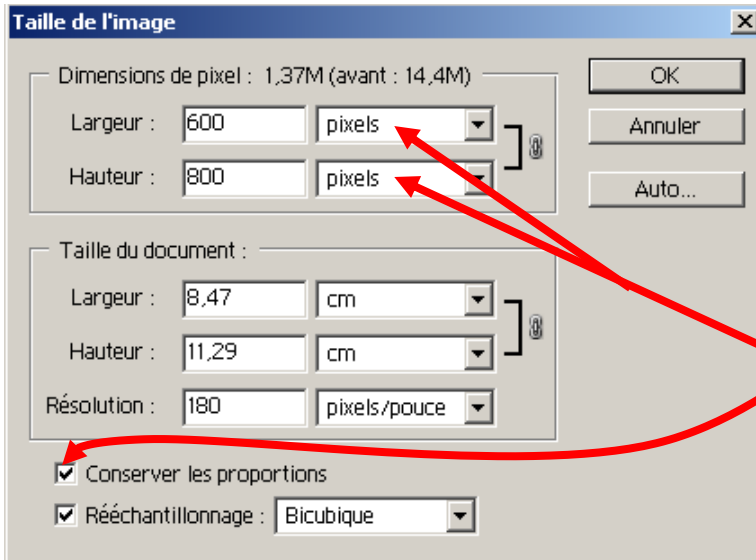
Taille de l'image

Dimensions de pixel : 1,37M (avant : 14,4M)

Largeur : 600 pixels

Hauteur : 800 pixels

Taille du document :

Largeur : 8,47 cm

Hauteur : 11,29 cm

Résolution : 180 pixels/pouce

Conserver les proportions

Rééchantillonnage : Bicubique

OK

Annuler

Auto...